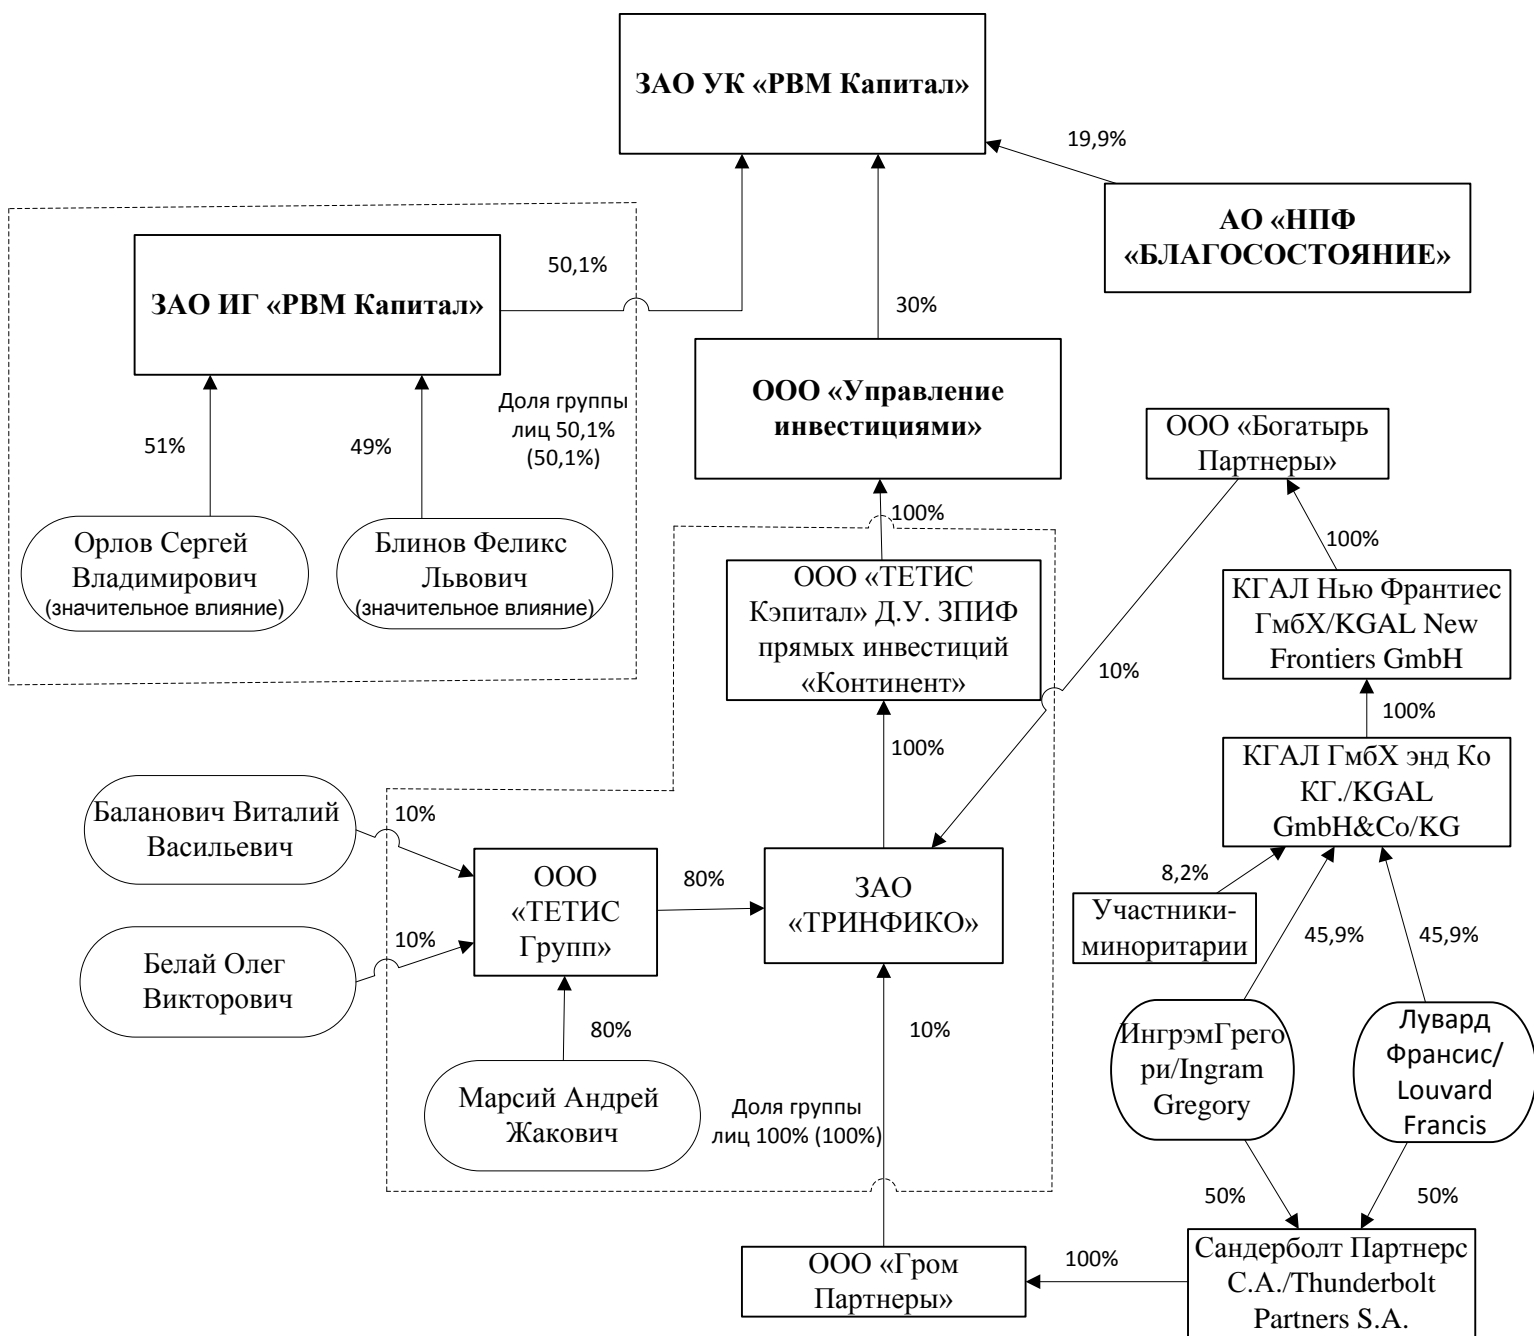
ЗАО УК «РВМ Капитал»

19,9%

АО «НПФ «БЛАГОСОСТОЯНИЕ»

50,1%

ЗАО ИГ «РВМ Капитал»

30%

ООО «Управление инвестициями»

Доля группы лиц 50,1% (50,1%)

51%

49%

Орлов Сергей Владимирович (значительное влияние)

Блинов Феликс Львович (значительное влияние)

ООО «Богатырь Партнеры»

100%

100%

ООО «ТЕТИС Кэпитал» Д.У. ЗПИФ прямых инвестиций «Континент»

КГАЛ Нью Франтиес ГмбХ/KGAL New Frontiers GmbH

10%

100%

100%

КГАЛ ГмбХ энд Ко КГ./KGAL GmbH&Co/KG

Баланович Виталий Васильевич

10%

ООО «ТЕТИС Групп»

80%

ЗАО «ТРИНФИКО»

8,2%

Участники-миноритарии

45,9%

45,9%

Белай Олег Викторович

10%

80%

10%

ИнгрэмГрегори/Ingram Gregory

Лувард Франсис/ Louvard Francis

Марсий Андрей Жакович

Доля группы лиц 100% (100%)

50%

50%

ООО «Гром Партнеры»

100%

Сандерболт Партнерс С.А./Thunderbolt Partners S.A.